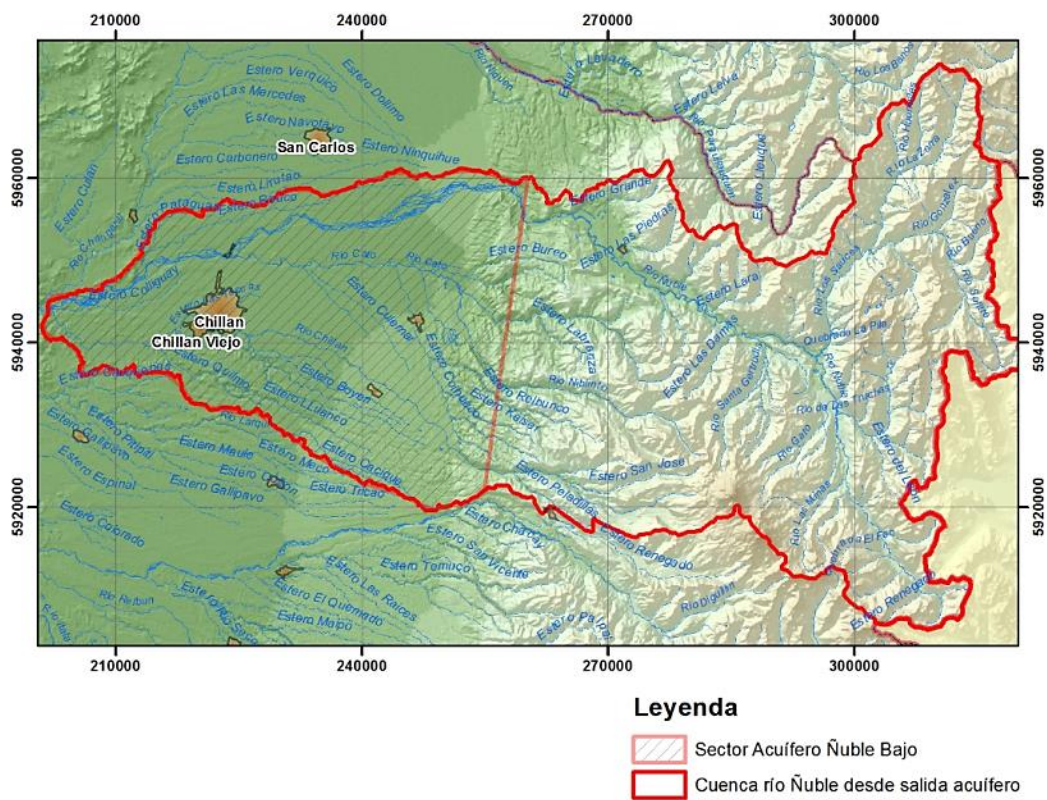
210000
240000
270000
300000

5960000
5940000
5920000

5960000
5940000
5920000

210000
240000
270000
300000

Estero Verquico
Estero Dollimo
Estero Lavadero
Rio Ñiquen
Estero Las Mercedes
Estero Navotavo
Estero Leiva
San Carlos
Estero Carbonero
Estero Ninquihue
Estero Cuñao
Estero Linutao
Estero Bruco
Estero Pataguas
Estero Grande
Estero Bureo
Estero Las Piedras
Rio Chillán
Rio Cato
Estero Lara
Rio Ñuble
Estero Colliguay
Chillan
Chillan Viejo
Estero Cuemnar
Estero Lajuela
Estero Las Damas
Estero Quilmo
Estero Boyen
Estero Relbunco
Estero Keiser
Rio Larqui
Estero Llllanco
Estero Pitrufé
Estero Maule
Estero Meco
Estero Gallipavo
Estero Tricao
Estero Espinal
Estero Colorado
Estero San José
Estero Changaral
Estero Renegado
Estero San Vicente
Estero Temuco
Estero Las Raices
Estero El Quemado
Estero Maipo
Rio Diguillin
Estero Renegado
Rio Gato
Rio Las Minas
Rio Santa Gertrudis
Rio de Las Truchas
Estero del León
Quebrada La Paja
Rio Las Sauces
Rio Gonzalez
Rio La Zorra
Rio Bueno
Estero Palpal

Leyenda
Sector Acuífero Ñuble Bajo
Cuenca río Ñuble desde salida acuífero